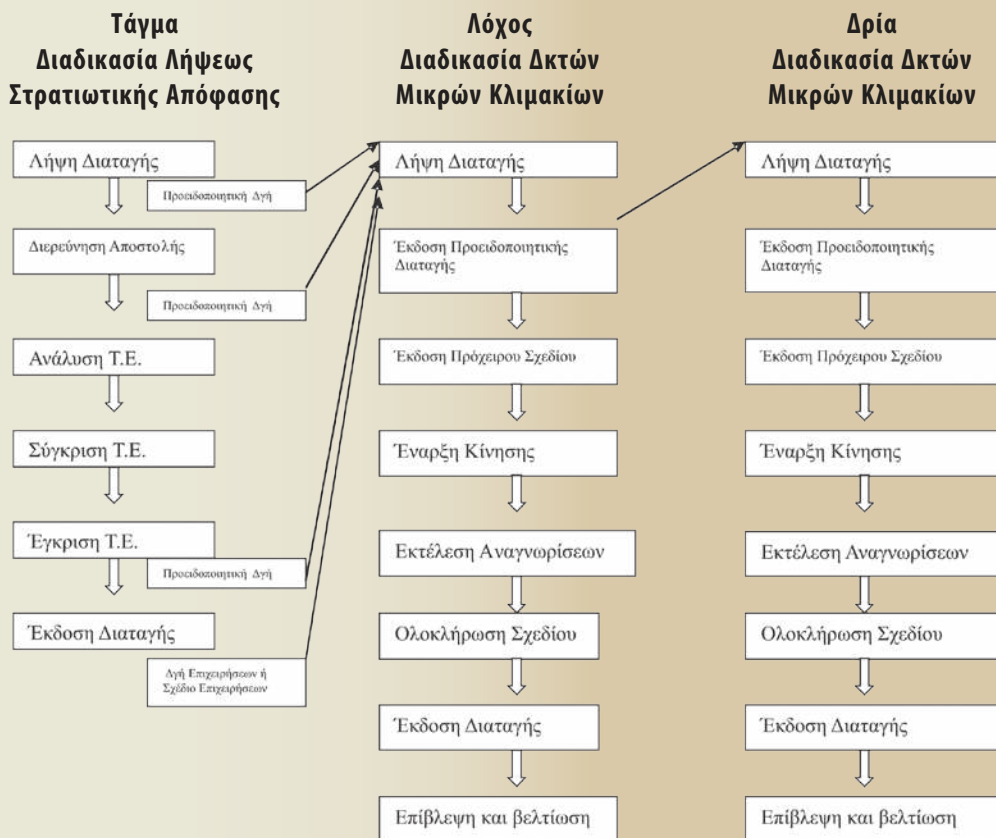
Τάγμα
Διαδικασία Λήψεως
Στρατιωτικής Απόφασης

Λήψη Διαταγής
Προειδοποιητική Δγή
Διερεύνηση Αποστολής
Προειδοποιητική Δγή
Ανάλυση Τ.Ε.
Σύγκριση Τ.Ε.
Έγκριση Τ.Ε.
Προειδοποιητική Δγή
Έκδοση Διαταγής
Δγή Επιχειρήσεων ή Σχέδιο Επιχειρήσεων

Λόχος
Διαδικασία Δκτών
Μικρών Κλιμακίων

Λήψη Διαταγής
Έκδοση Προειδοποιητικής Διαταγής
Έκδοση Πρόχειρου Σχεδίου
Έναρξη Κίνησης
Εκτέλεση Αναγνωρίσεων
Ολοκλήρωση Σχεδίου
Έκδοση Διαταγής
Επίβλεψη και βελτίωση

Δρία
Διαδικασία Δκτών
Μικρών Κλιμακίων

Λήψη Διαταγής
Έκδοση Προειδοποιητικής Διαταγής
Έκδοση Πρόχειρου Σχεδίου
Έναρξη Κίνησης
Εκτέλεση Αναγνωρίσεων
Ολοκλήρωση Σχεδίου
Έκδοση Διαταγής
Επίβλεψη και βελτίωση